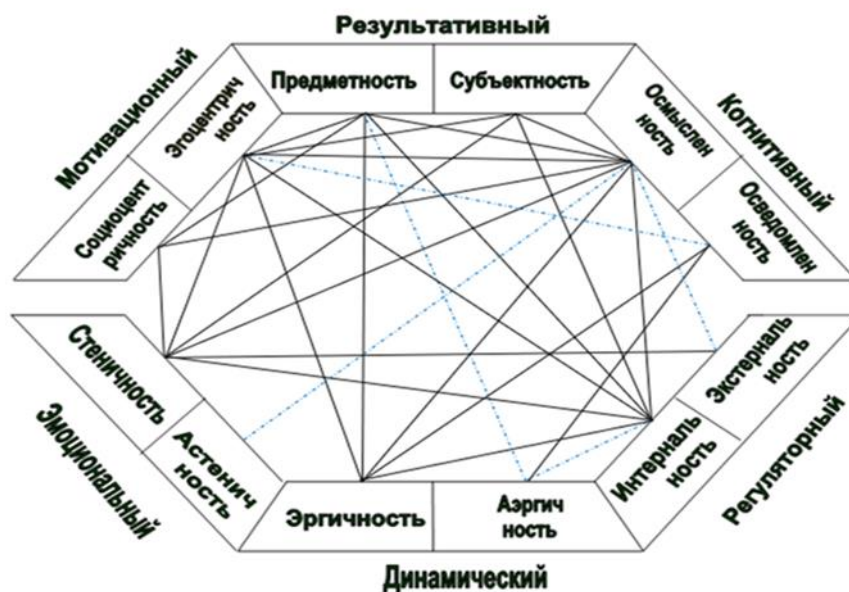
Результативный

Предметность

Субъектность

Мотивационный

Эгоцентричность

Социоцентричность

Когнитивный

Осмысленность

Осведомленность

Эмоциональный

Стеничность

Астеничность

Регуляторный

Экстернальность

Интернальность

Динамический

Эргичность

Аэргичность